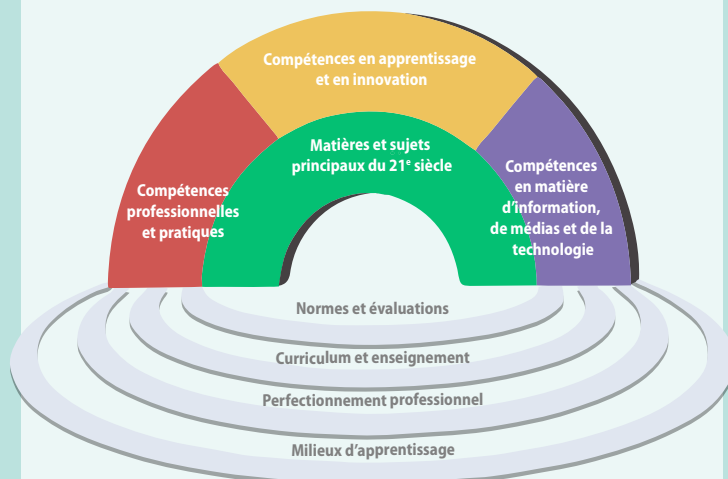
Compétences en apprentissage et en innovation

Compétences professionnelles et pratiques

Matières et sujets principaux du 21$^{e}$ siècle

Compétences en matière d'information, de médias et de la technologie

Normes et évaluations

Curriculum et enseignement

Perfectionnement professionnel

Milieux d'apprentissage